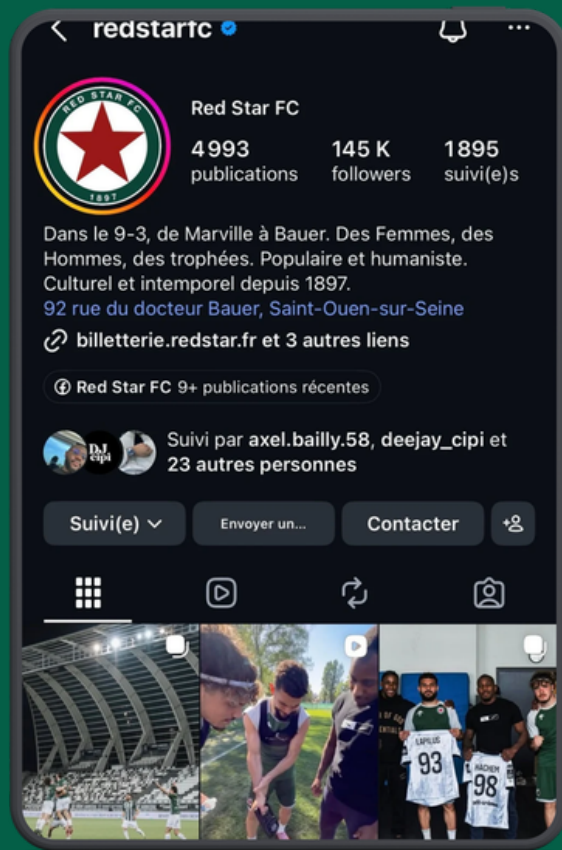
redstarfc

RED STAR FC
1897

Red Star FC

4993
publications

145 K
followers

1895
suivi(e)s

Dans le 9-3, de Marville à Bauer. Des Femmes, des Hommes, des trophées. Populaire et humaniste. Culturel et intemporel depuis 1897.
92 rue du docteur Bauer, Saint-Ouen-sur-Seine

billetterie.redstar.fr et 3 autres liens

Red Star FC 9+ publications récentes

Suivi par axel.bailly.58, deejay_cipi et 23 autres personnes

Suivi(e)

Envoyer un...

Contacter

LAPILUS
93

HACHEM
98